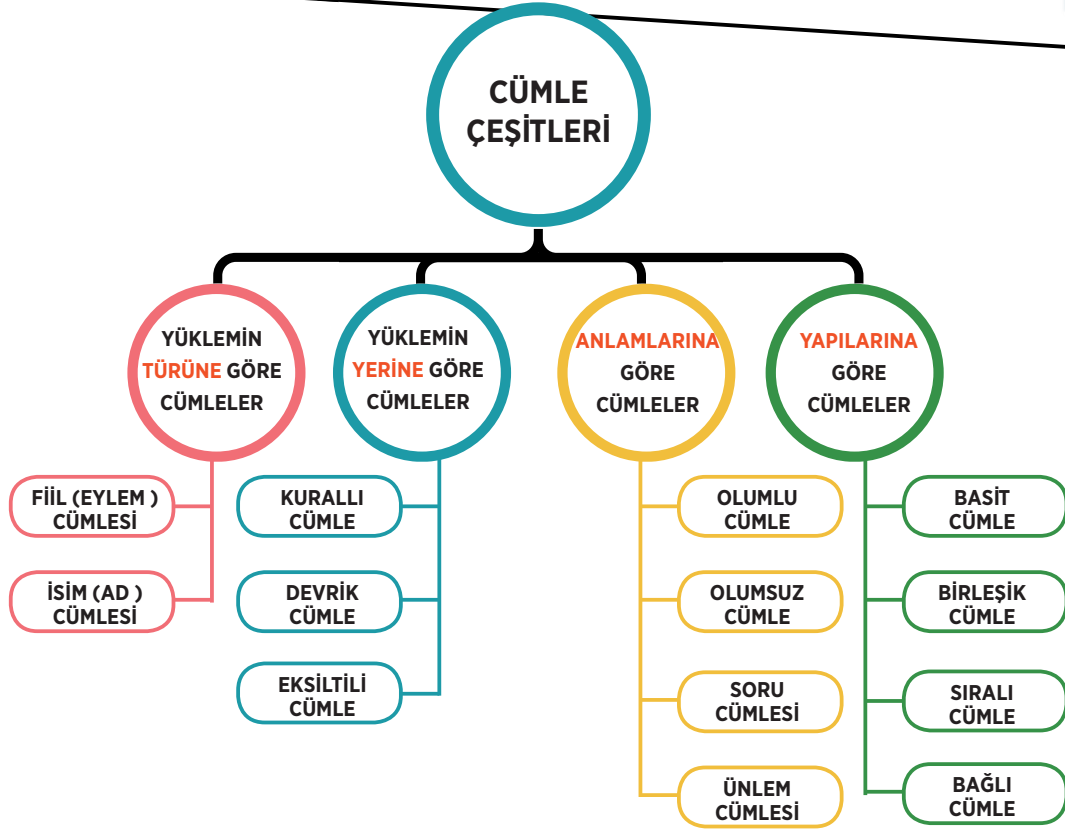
CÜMLE ÇEŞİTLERİ

YÜKLEMİN TÜRÜNE GÖRE CÜMLELER

FİİL (EYLEM ) CÜMLESİ

İSİM (AD ) CÜMLESİ

YÜKLEMİN YERİNE GÖRE CÜMLELER

KURALLI CÜMLE

DEVRİK CÜMLE

EKSİLTİLİ CÜMLE

ANLAMLARINA GÖRE CÜMLELER

OLUMLU CÜMLE

OLUMSUZ CÜMLE

SORU CÜMLESİ

ÜNLEM CÜMLESİ

YAPILARINA GÖRE CÜMLELER

BASİT CÜMLE

BİRLEŞİK CÜMLE

SIRALI CÜMLE

BAĞLI CÜMLE